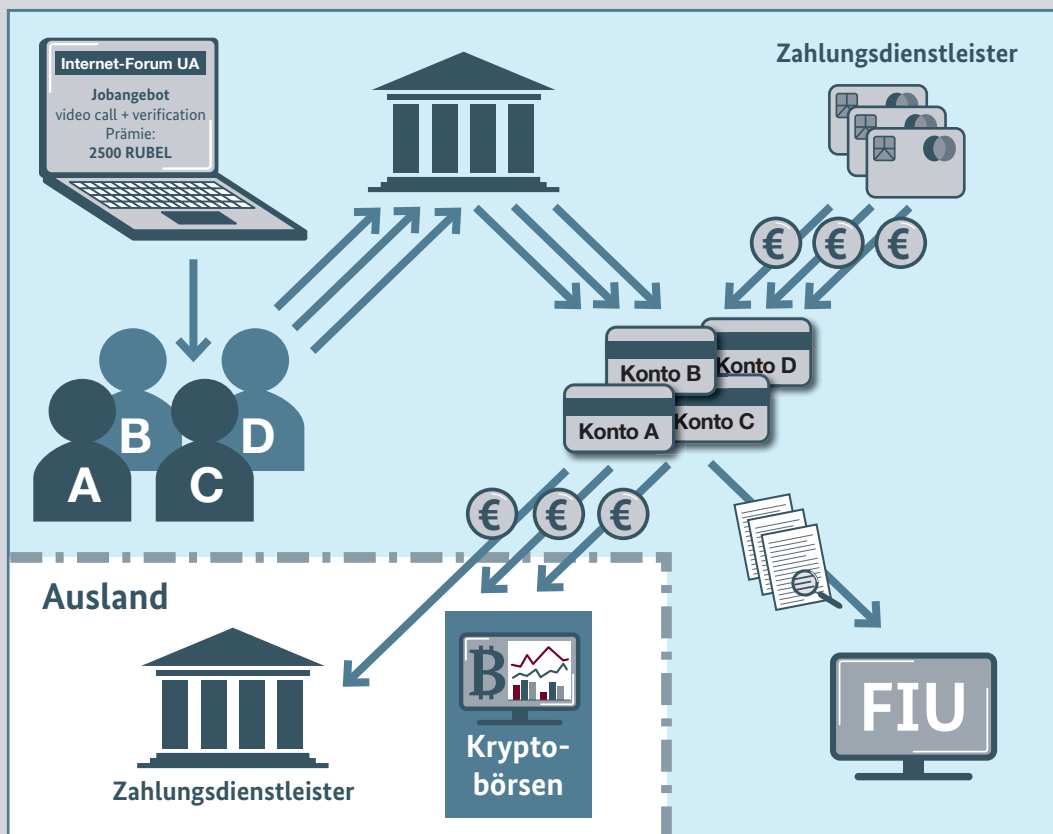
Internet-Forum UA

Jobangebot
video call + verification
Prämie:
2500 RUBEL

Zahlungsdienstleister

€ € €

B D
A C

Konto B
Konto D
Konto A
Konto C

€ € €

Ausland

Zahlungsdienstleister

Kryptobörsen

FIU